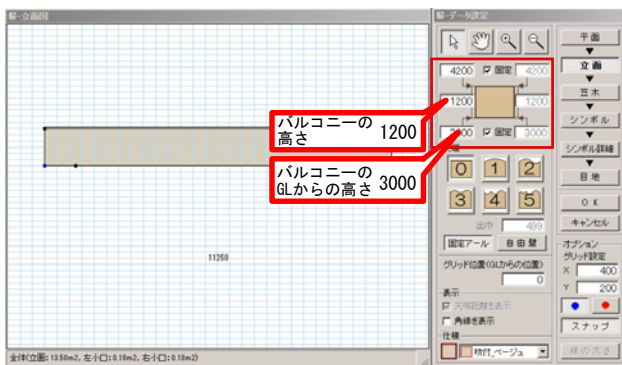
解-立面図

解-データ設定

4200 固定 4200

1200 1200

3000 固定 3000

バルコニーの高さ 1200

バルコニーのGLからの高さ 3000

0 1 2

3 4 5

出巾 499

固定アール 自由壁

グリッド位置(GLからの位置)

0

表示

天端距離を表示

角線を表示

仕様

軒行_ベージュ

平面

立面

笠木

シンボル

シンボル詳細

目地

OK

キャンセル

オプション

グリッド設定

X 400

Y 200

スナップ

線の太さ

11350

全体(立面: 13.50m2, 左小口: 0.18m2, 右小口: 0.18m2)